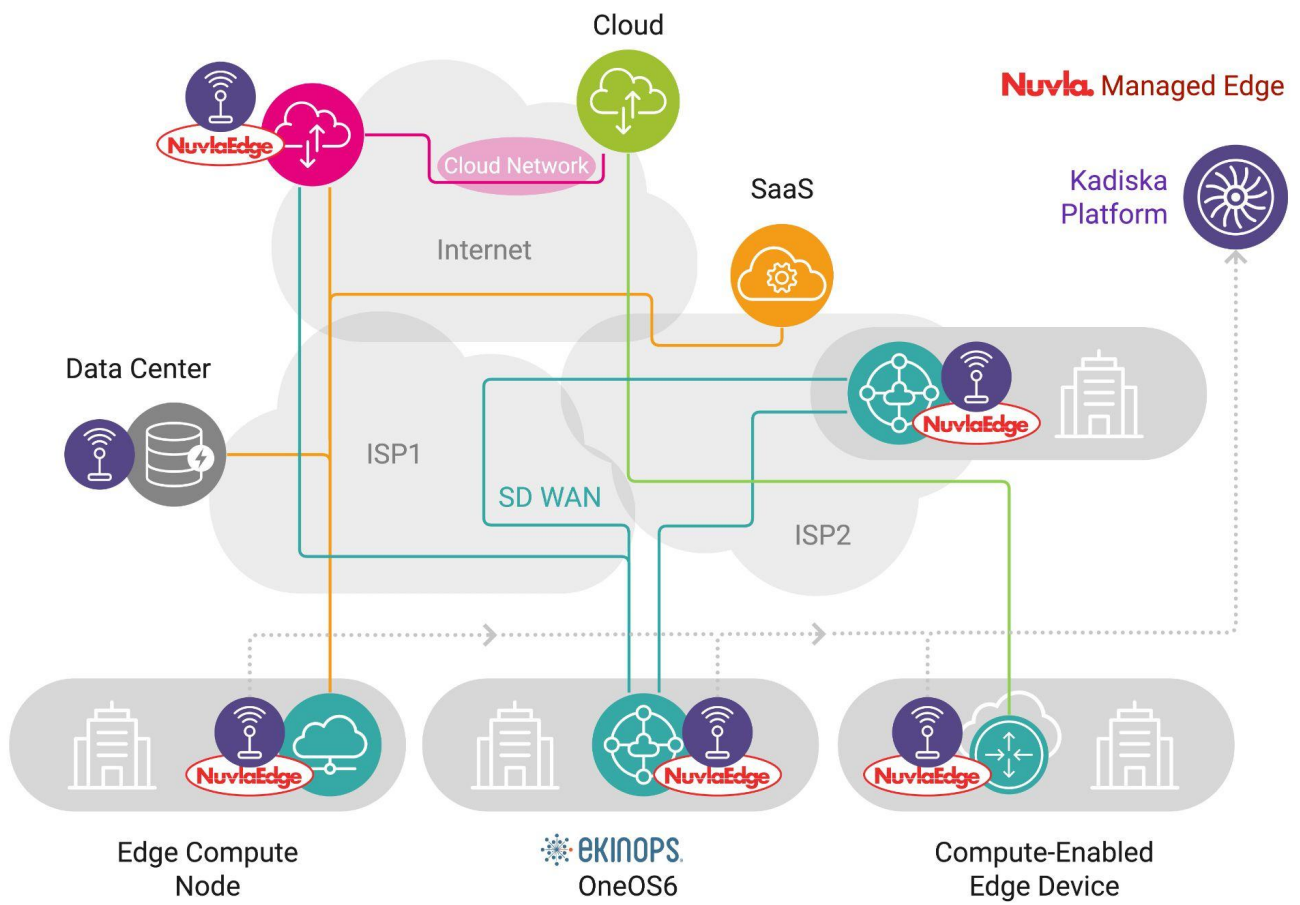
Cloud

Nuvla. Managed Edge

NuvlaEdge

Cloud Network

SaaS

Kadiska Platform

Internet

Data Center

NuvlaEdge

ISP1

SD WAN

ISP2

NuvlaEdge

NuvlaEdge

NuvlaEdge

Edge Compute Node

EKINOPS

OneOS6

Compute-Enabled Edge Device